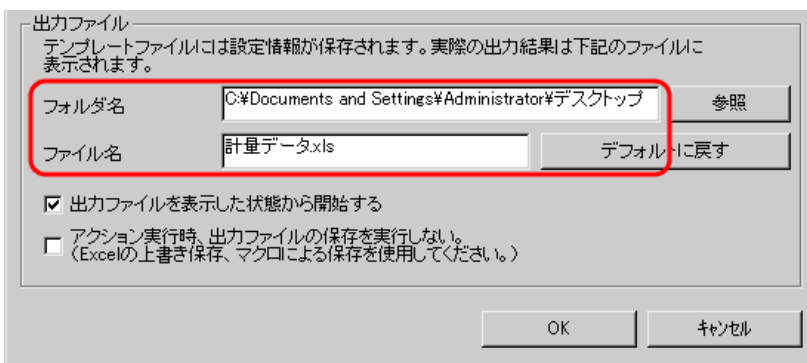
出力ファイル

テンプレートファイルには設定情報が保存されます。実際の出力結果は下記のファイルに表示されます。

フォルダ名 C:¥Documents and Settings¥Administrator¥デスクトップ 参照

ファイル名 計量データ.xls デフォルトに戻す

☑ 出力ファイルを表示した状態から開始する

☐ アクション実行時、出力ファイルの保存を実行しない。
（Excelの上書き保存、マクロによる保存を使用してください。）

OK キャンセル